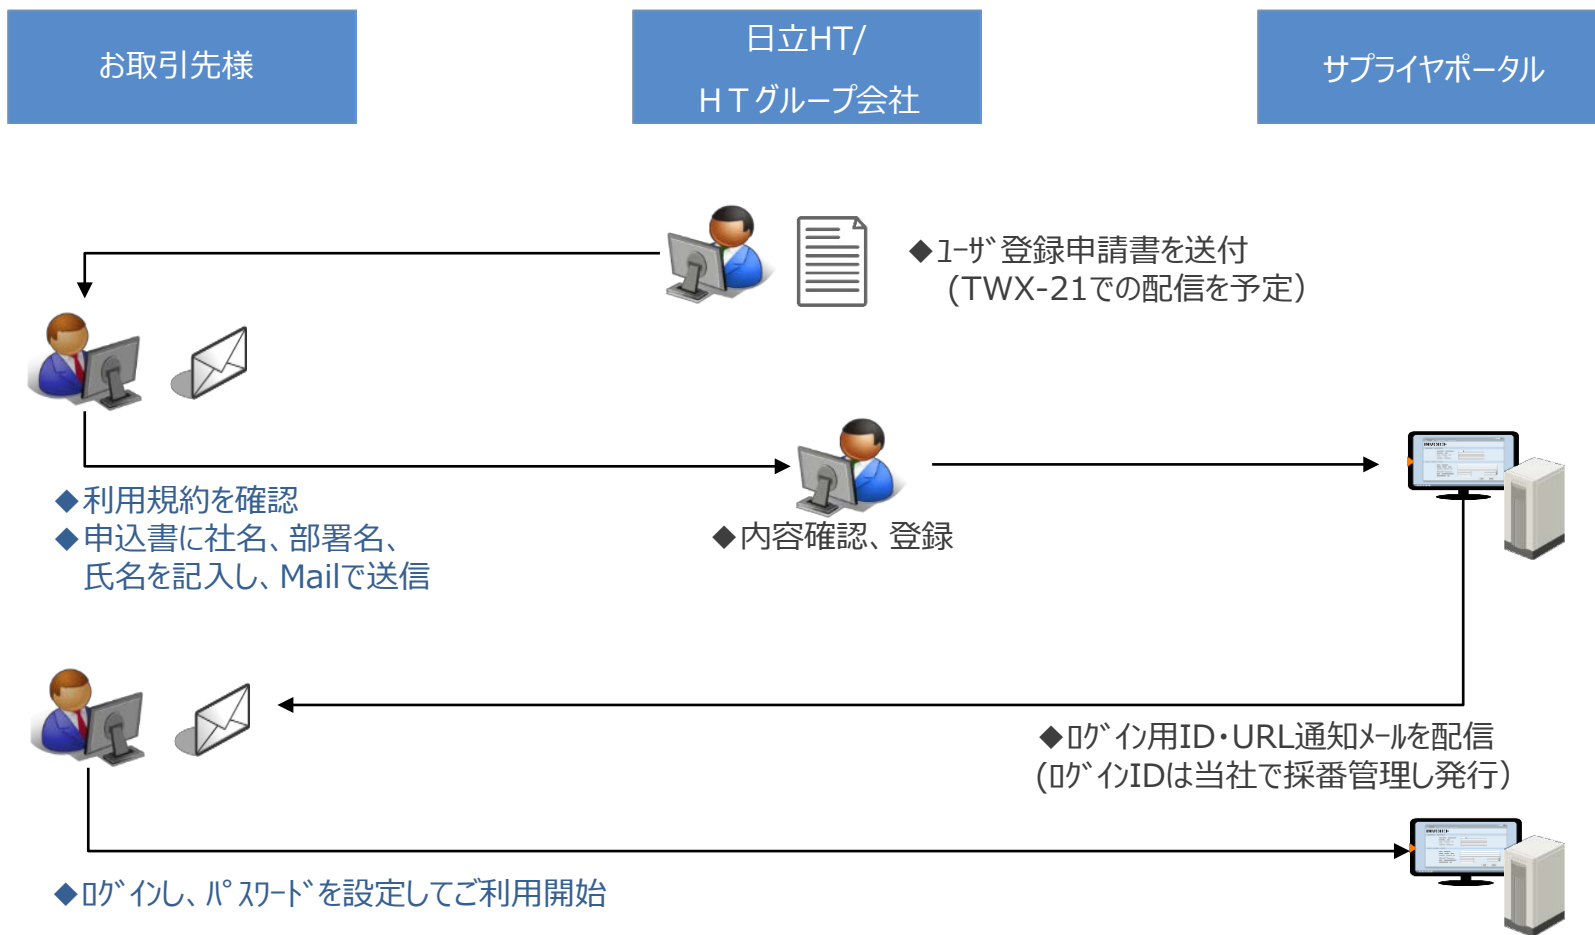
お取引先様

日立HT/
ＨＴグループ会社

サプライヤポータル

◆ﾕｰｻﾞ登録申請書を送付
（TWX-21での配信を予定）

◆利用規約を確認
◆申込書に社名、部署名、
氏名を記入し、Mailで送信

◆内容確認、登録

◆ﾛｸﾞｲﾝ用ID・URL通知ﾒｰﾙを配信
（ﾛｸﾞｲﾝIDは当社で採番管理し発行）

◆ﾛｸﾞｲﾝし、ﾊﾟｽﾜｰﾄﾞを設定してご利用開始